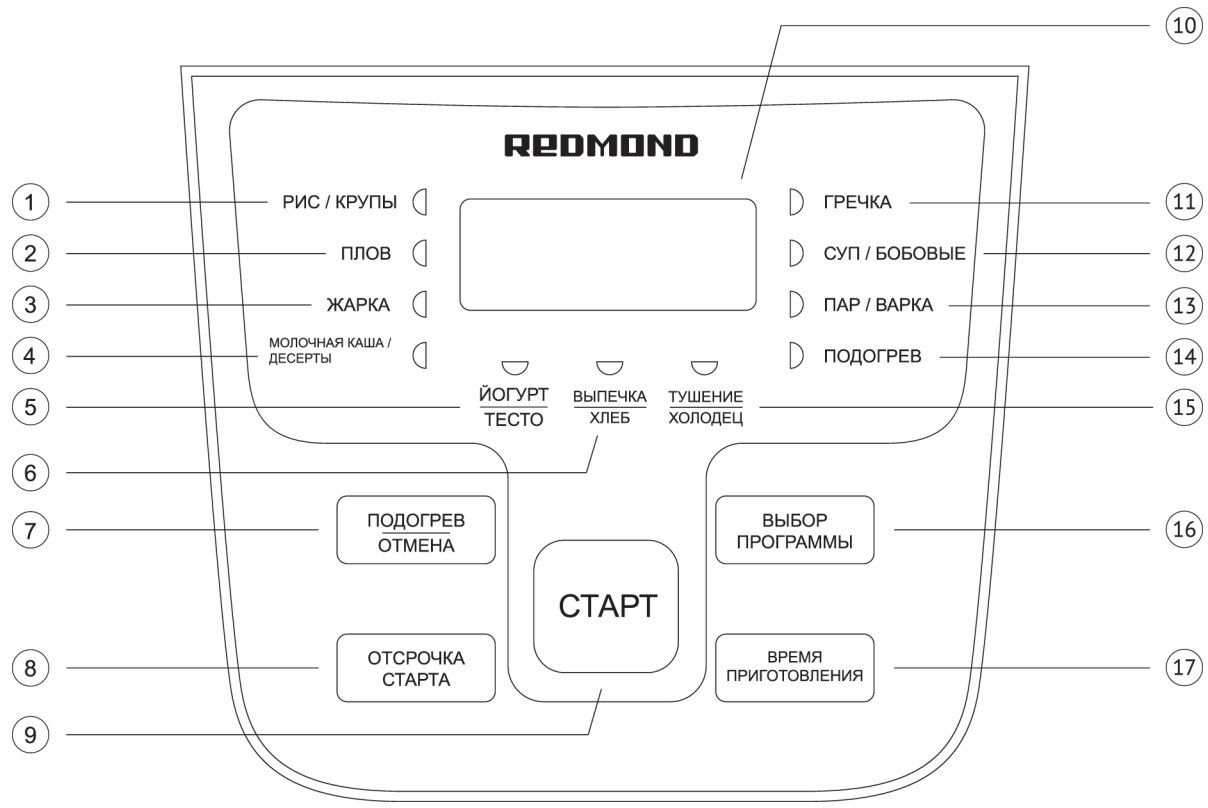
10

REDMOND

1 РИС / КРУПЫ
2 ПЛОВ
3 ЖАРКА
4 МОЛОЧНАЯ КАША / ДЕСЕРТЫ

ГРЕЧКА 11
СУП / БОБОВЫЕ 12
ПАР / ВАРКА 13
ПОДОГРЕВ 14

5 ЙОГУРТ / ТЕСТО
ВЫПЕЧКА / ХЛЕБ
ТУШЕНИЕ / ХОЛОДЕЦ 15
6

7 ПОДОГРЕВ / ОТМЕНА
ВЫБОР ПРОГРАММЫ 16

СТАРТ

8 ОТСРОЧКА СТАРТА
ВРЕМЯ ПРИГОТОВЛЕНИЯ 17

9